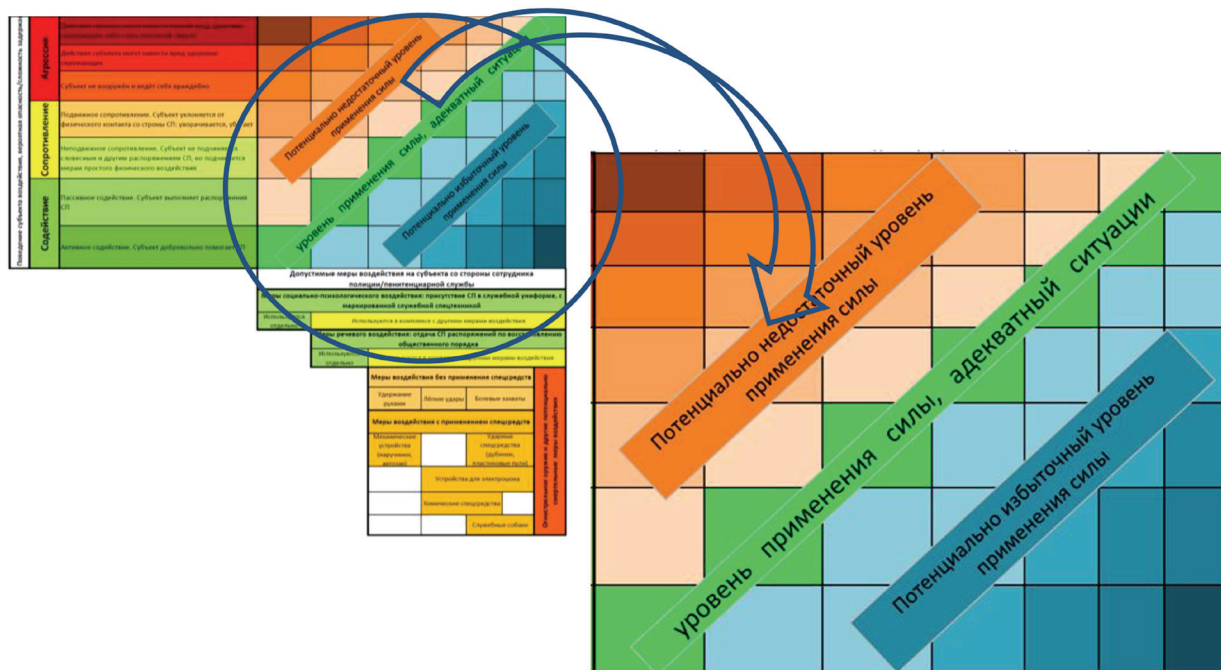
Поведение субъекта воздействия, вероятная опасность/сложность задержания

Агрессия

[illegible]

Действия субъекта могут нанести вред здоровью сотрудника

Субъект не вооружён и ведёт себя враждебно

Сопротивление

Подвижное сопротивление. Субъект уклоняется от физического контакта со стороны СП: уворачивается, убегает

Неподвижное сопротивление. Субъект не подчиняется повесным и другим распоряжениям СП, но подчиняется мерам простого физического воздействия

Содействие

Пассивное содействие. Субъект выполняет распоряжения СП

Активное содействие. Субъект добровольно помогает СП

Потенциально недостаточный уровень применения силы

уровень применения силы, адекватный ситуации

Потенциально избыточный уровень применения силы

Допустимые меры воздействия на субъекта со стороны сотрудника полиции/пенитенциарной службы

Меры социально-психологического воздействия: присутствие СП в служебной униформе, с маркированной служебной спецтехникой

Используются отдельно

Используются в комплексе с другими мерами воздействия

Меры речевого воздействия: отдача СП распоряжений по восстановлению общественного порядка

Используются

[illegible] мерами воздействия

Меры воздействия без применения спецсредств

Удержание руками

Лёгкие удары

Болевые захваты

Меры воздействия с применением спецсредств

Механические устройства (наручники, ветлы)

Ударные спецсредства (дубинки, пластиковые пули)

Устройства для электрошока

Химические спецсредства

Служебные собаки

Огнестрельное оружие и другие летальные смертельные меры воздействия

Потенциально недостаточный уровень применения силы

уровень применения силы, адекватный ситуации

Потенциально избыточный уровень применения силы